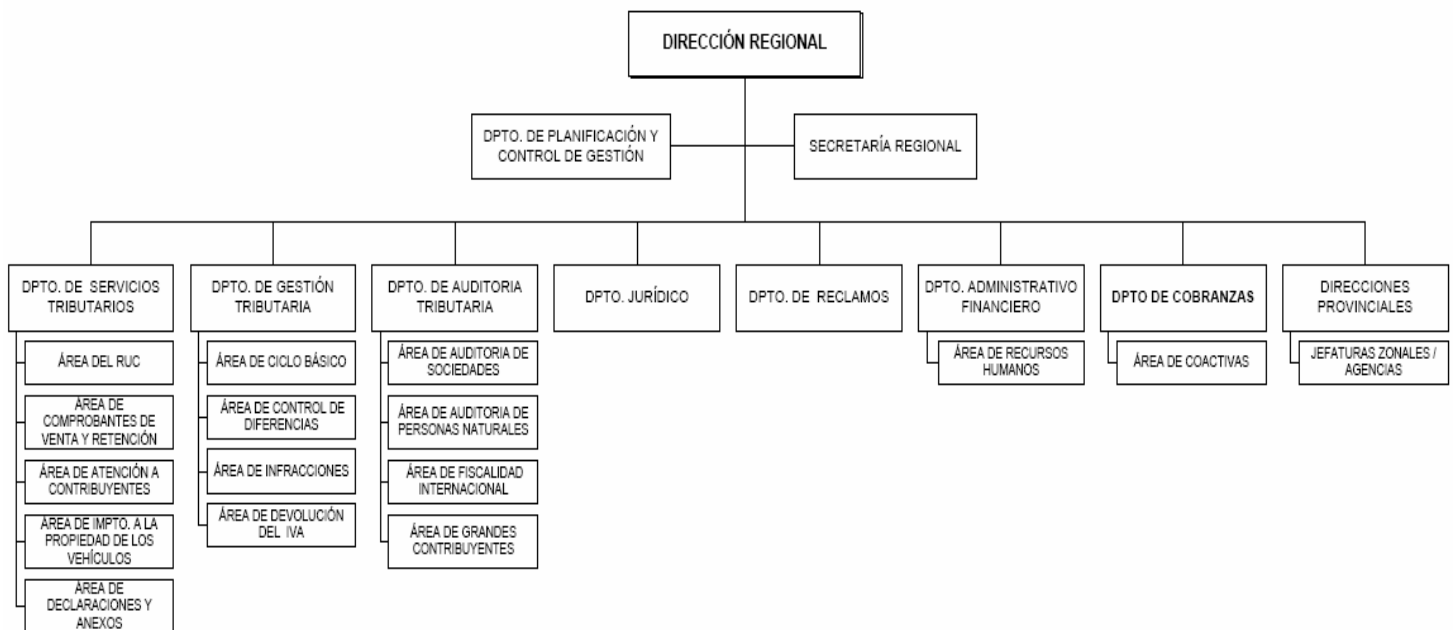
DIRECCIÓN REGIONAL

DPTO. DE PLANIFICACIÓN Y CONTROL DE GESTIÓN

SECRETARÍA REGIONAL

DPTO. DE SERVICIOS TRIBUTARIOS

ÁREA DEL RUC

ÁREA DE COMPROBANTES DE VENTA Y RETENCIÓN

ÁREA DE ATENCIÓN A CONTRIBUYENTES

ÁREA DE IMPTO. A LA PROPIEDAD DE LOS VEHÍCULOS

ÁREA DE DECLARACIONES Y ANEXOS

DPTO. DE GESTIÓN TRIBUTARIA

ÁREA DE CICLO BÁSICO

ÁREA DE CONTROL DE DIFERENCIAS

ÁREA DE INFRACCIONES

ÁREA DE DEVOLUCIÓN DEL IVA

DPTO. DE AUDITORIA TRIBUTARIA

ÁREA DE AUDITORIA DE SOCIEDADES

ÁREA DE AUDITORIA DE PERSONAS NATURALES

ÁREA DE FISCALIDAD INTERNACIONAL

ÁREA DE GRANDES CONTRIBUYENTES

DPTO. JURÍDICO

DPTO. DE RECLAMOS

DPTO. ADMINISTRATIVO FINANCIERO

ÁREA DE RECURSOS HUMANOS

DPTO DE COBRANZAS

ÁREA DE COACTIVAS

DIRECCIONES PROVINCIALES

JEFATURAS ZONALES / AGENCIAS